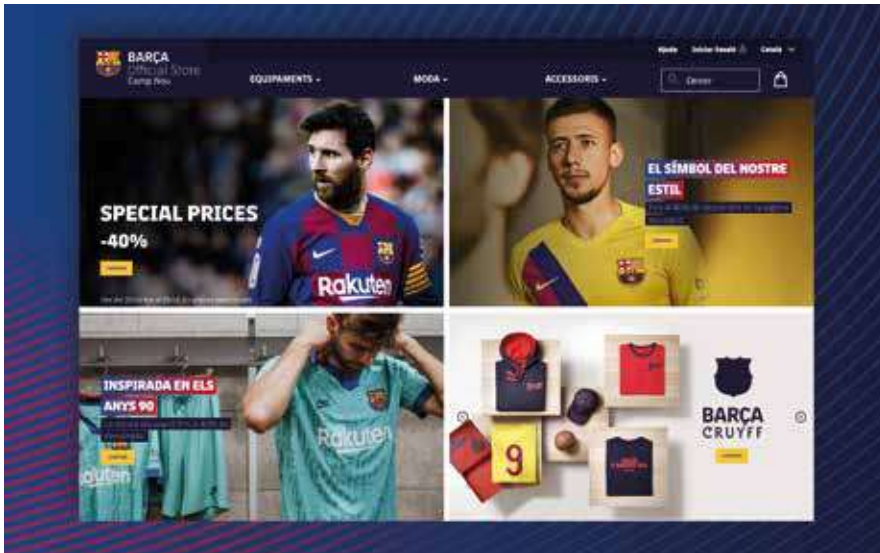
BARÇA Official Store Camp Nou

Ajuda Iniciar Sessió Català

EQUIPAMENTS MODA ACCESSORIS Cercar

SPECIAL PRICES -40%

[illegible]

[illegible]

Rakuten

EL SÍMBOL DEL NOSTRE ESTIL

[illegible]

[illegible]

INSPIRADA EN ELS ANYS 90

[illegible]

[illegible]

Rakuten

BARÇA CRUYFF

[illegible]